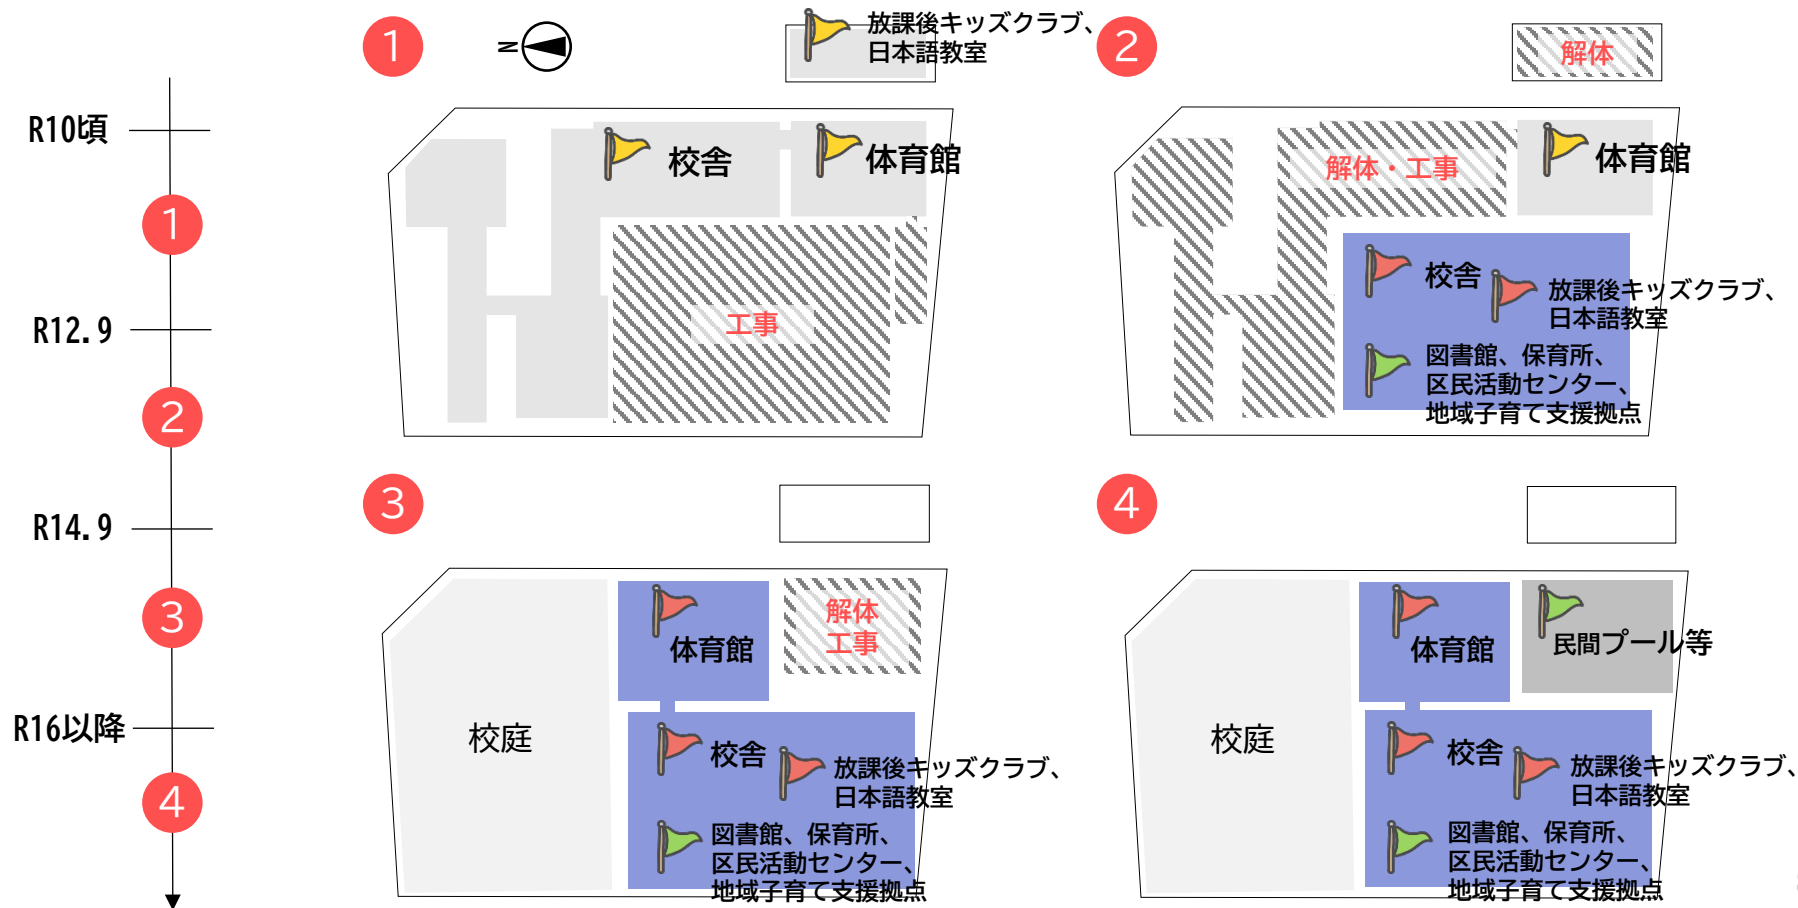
R10頃

1

R12.9

2

R14.9

3

R16以降

4

1

N

放課後キッズクラブ、日本語教室

校舎

体育館

工事

2

解体

解体・工事

体育館

校舎

放課後キッズクラブ、日本語教室

図書館、保育所、区民活動センター、地域子育て支援拠点

3

体育館

解体
工事

校庭

校舎

放課後キッズクラブ、日本語教室

図書館、保育所、区民活動センター、地域子育て支援拠点

4

体育館

民間プール等

校庭

校舎

放課後キッズクラブ、日本語教室

図書館、保育所、区民活動センター、地域子育て支援拠点